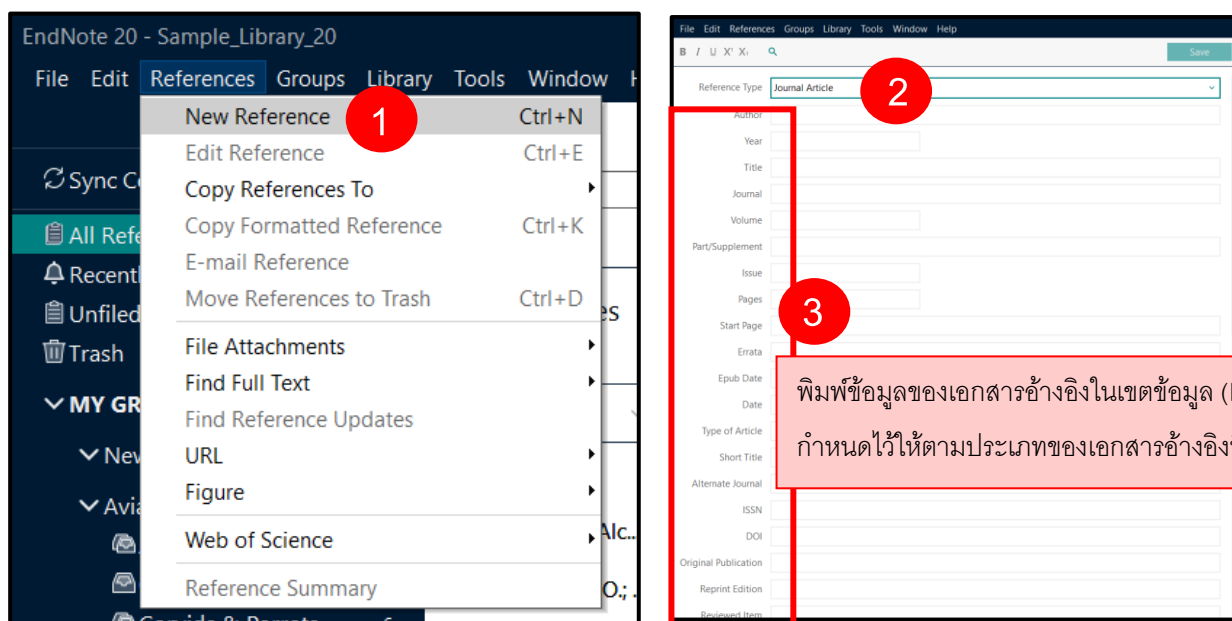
EndNote 20 - Sample_Library_20

File Edit References Groups Library Tools Window H

New Reference Ctrl+N
Edit Reference Ctrl+E
Copy References To
Copy Formatted Reference Ctrl+K
E-mail Reference
Move References to Trash Ctrl+D
File Attachments
Find Full Text
Find Reference Updates
URL
Figure
Web of Science
Reference Summary

1

Sync Co
All Refe
Recentl
Unfiled
Trash
MY GR
Nev
Avia

es
Alc..
O.; .

File Edit References Groups Library Tools Window Help

B I U X¹ X₁

Save

Reference Type Journal Article

2

Author
Year
Title
Journal
Volume
Part/Supplement
Issue
Pages
Start Page
Errata
Epub Date
Date
Type of Article
Short Title
Alternate Journal
ISSN
DOI
Original Publication
Reprint Edition
Reviewed Item

3

พิมพ์ข้อมูลของเอกสารอ้างอิงในเขตข้อมูล (
กำหนดไว้ให้ตามประเภทของเอกสารอ้างอิง